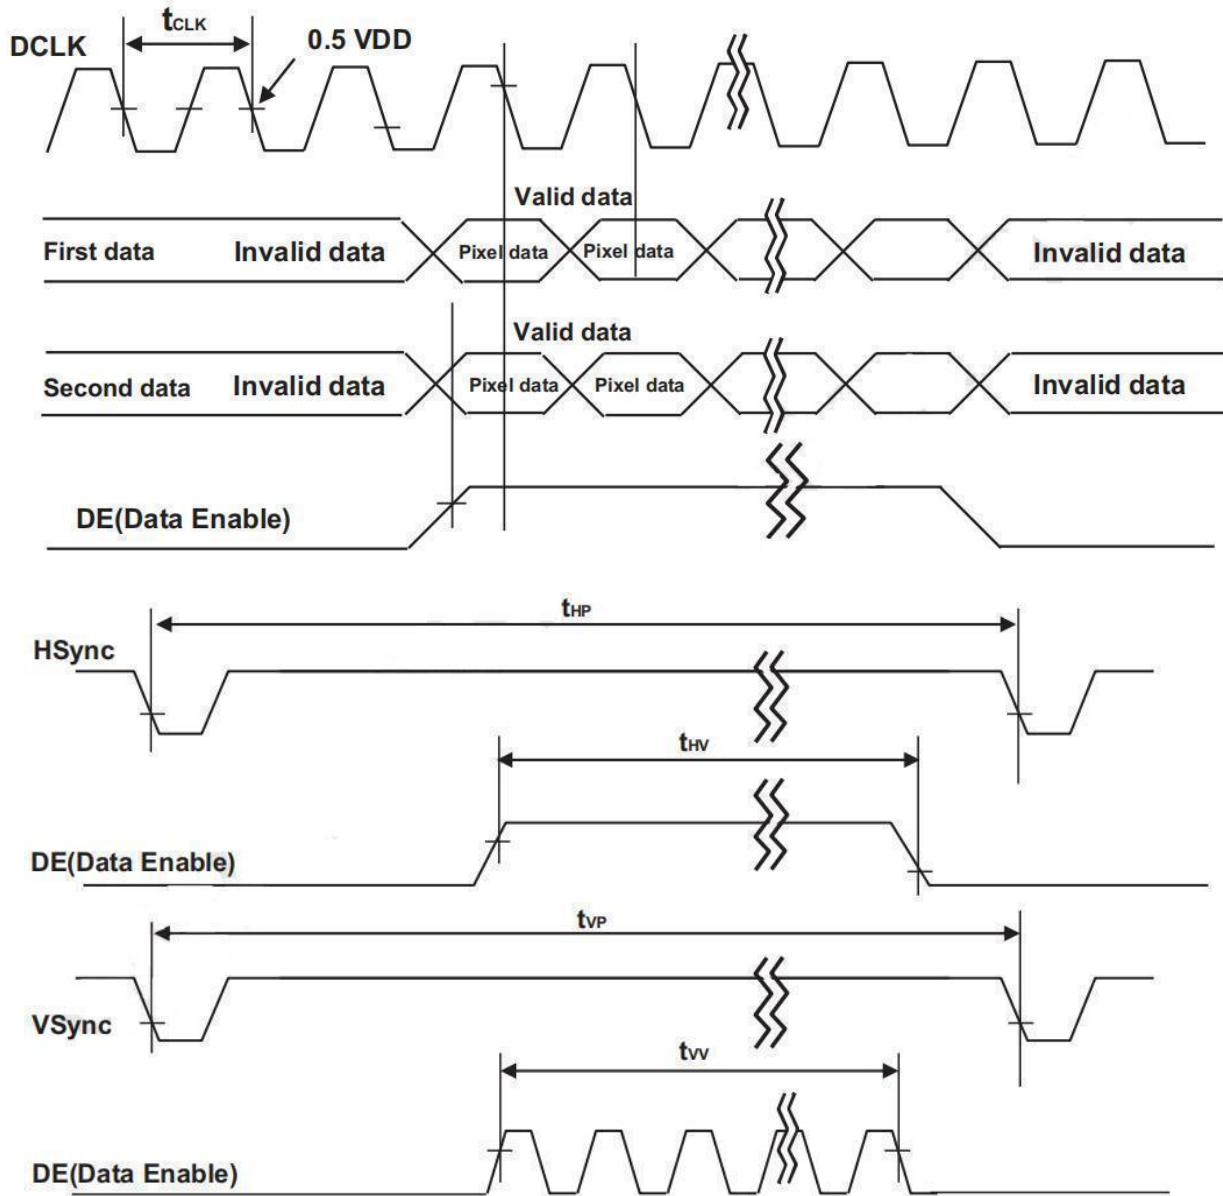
DCLK

$t_{CLK}$

0.5 VDD

Valid data

First data

Invalid data

Pixel data

Pixel data

Invalid data

Valid data

Second data

Invalid data

Pixel data

Pixel data

Invalid data

DE(Data Enable)

$t_{HP}$

HSync

$t_{HV}$

DE(Data Enable)

$t_{VP}$

VSync

$t_{VV}$

DE(Data Enable)